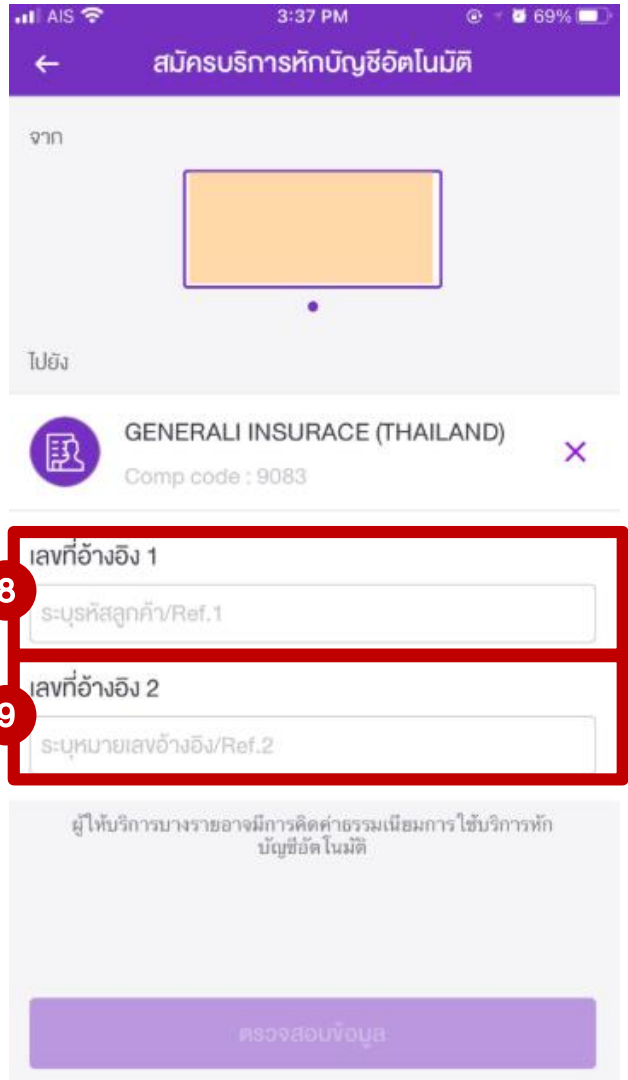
AIS 3:37 PM 69%

←

สมัครบริการหักบัญชีอัตโนมัติ

จาก

ไปยัง

GENERALI INSURACE (THAILAND)

Comp code : 9083

×

8

เลขที่อ้างอิง 1

ระบุรหัสลูกค้า/Ref.1

9

เลขที่อ้างอิง 2

ระบุหมายเลขอ้างอิง/Ref.2

ผู้ให้บริการบางรายอาจมีการคิดค่าธรรมเนียมการใช้บริการหักบัญชีอัตโนมัติ

ตรวจสอบข้อมูล